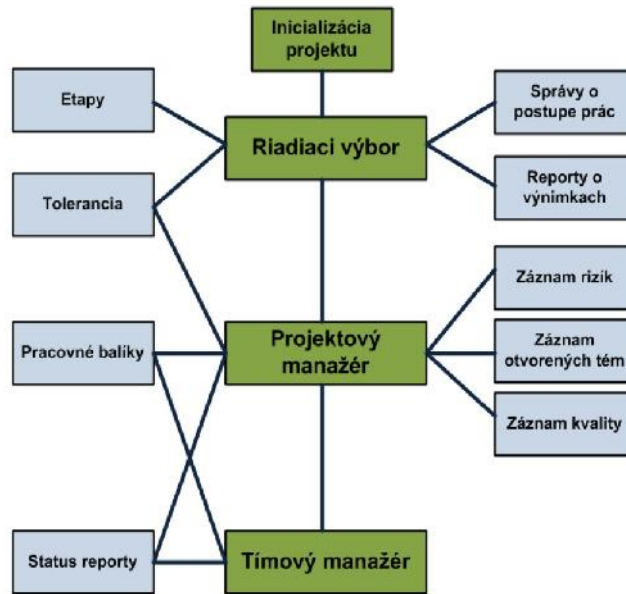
Inicializácia projektu

Etapy

Riadiaci výbor

Správy o postupe prác

Reporty o výnimkach

Tolerancia

Záznam rizík

Pracovné balíky

Projektový manažér

Záznam otvorených tém

Záznam kvality

Status reporty

Tímový manažér